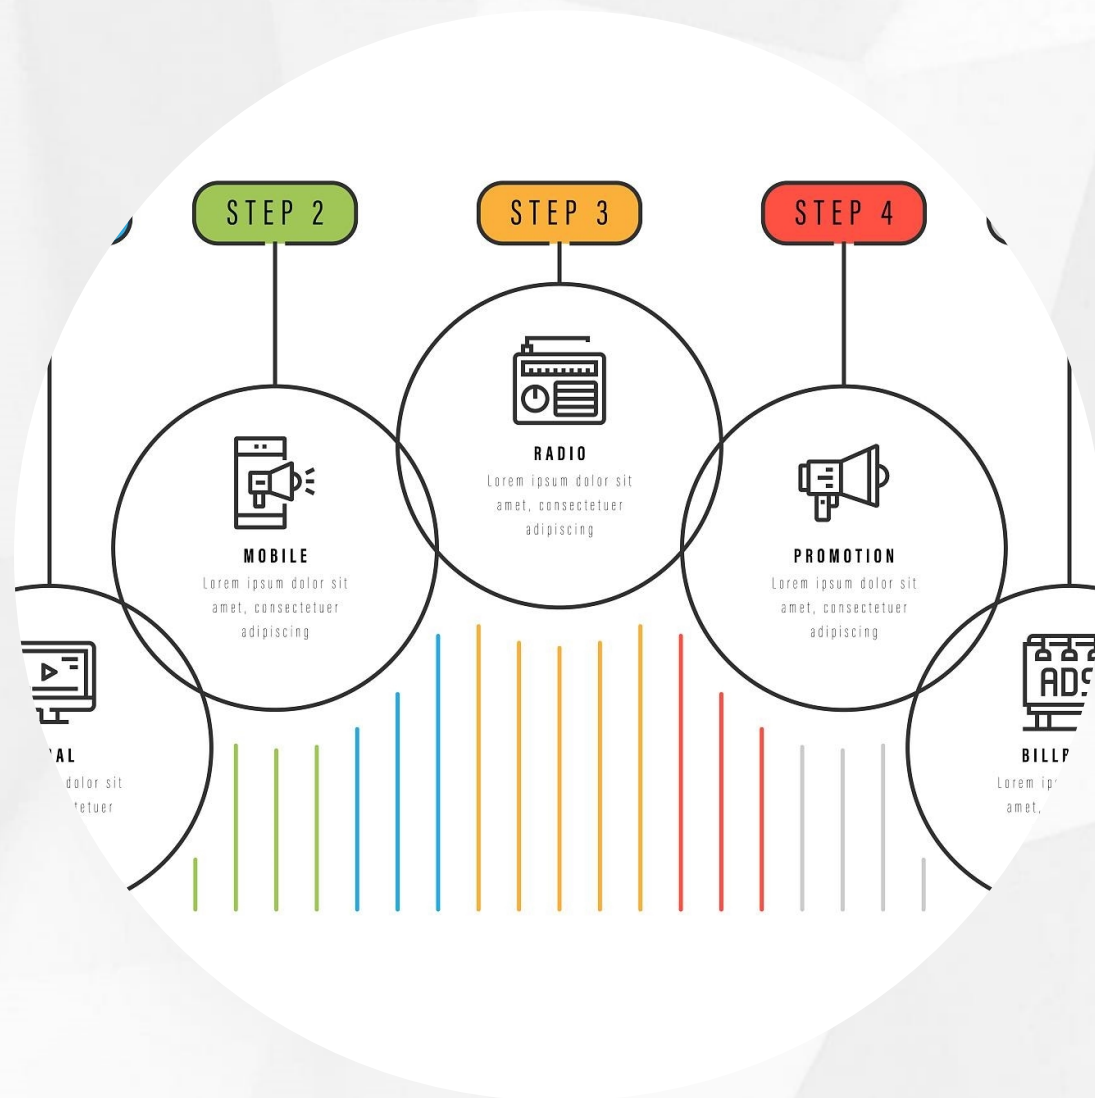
STEP 2

STEP 3

STEP 4

RADIO
Lorem ipsum dolor sit amet, consectetuer adipiscing

MOBILE
Lorem ipsum dolor sit amet, consectetuer adipiscing

PROMOTION
Lorem ipsum dolor sit amet, consectetuer adipiscing

AL
dolor sit
tetuer

ADS

BILLP
Lorem ip
amet,